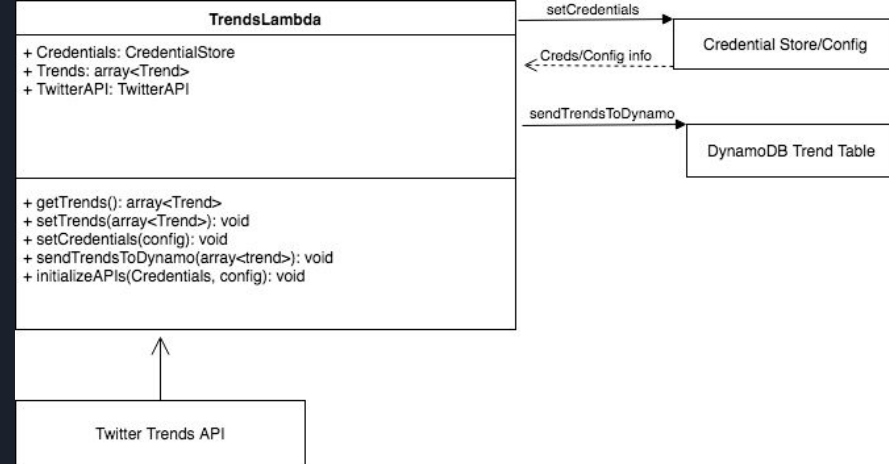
TrendsLambda

+ Credentials: CredentialStore
+ Trends: array<Trend>
+ TwitterAPI: TwitterAPI

+ getTrends(): array<Trend>
+ setTrends(array<Trend>): void
+ setCredentials(config): void
+ sendTrendsToDynamo(array<trend>): void
+ initializeAPIs(Credentials, config): void

setCredentials

Credential Store/Config

Creds/Config info

sendTrendsToDynamo

DynamoDB Trend Table

Twitter Trends API